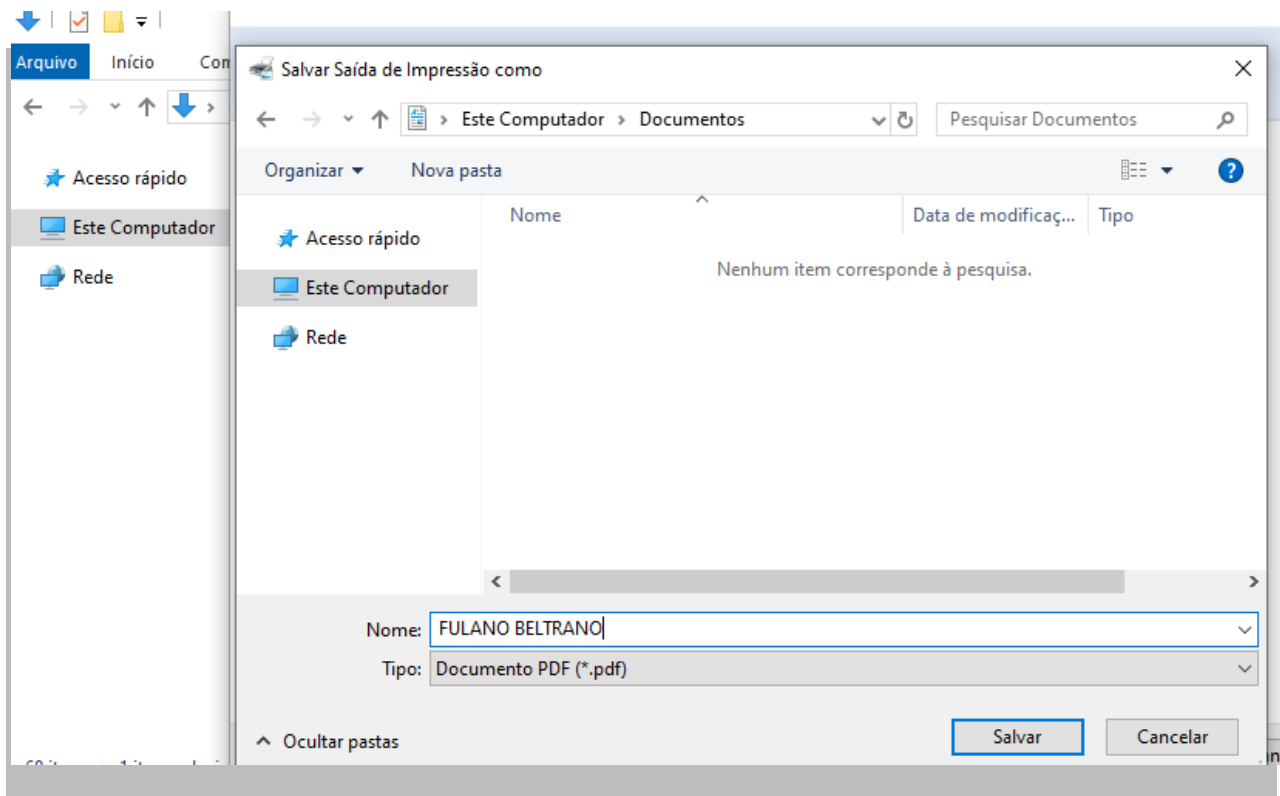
Arquivo Início Com

Acesso rápido
Este Computador
Rede

Salvar Saída de Impressão como

Este Computador › Documentos

Pesquisar Documentos

Organizar ▾ Nova pasta

Acesso rápido
Este Computador
Rede

| Nome | Data de modificaç... | Tipo |
|---|---|---|

Nenhum item corresponde à pesquisa.

Nome: FULANO BELTRANO
Tipo: Documento PDF (*.pdf)

Ocultar pastas

Salvar Cancelar